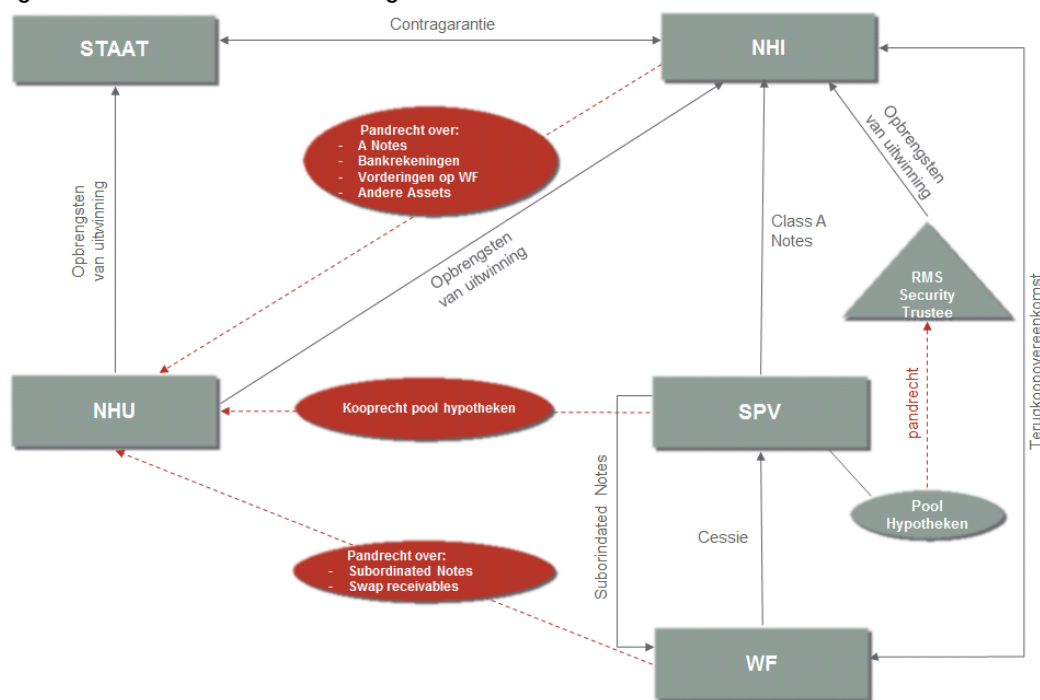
STAAT

Contragarantie

NHI

Pandrecht over:
- A Notes
- Bankrekeningen
- Vorderingen op WF
- Andere Assets

Opbrengsten van uitwinning

Opbrengsten van uitwinning

Class A Notes

Opbrengsten van uitwinning

RMS Security Trustee

Terugkoopovereenkomst

NHU

Kooprecht pool hypotheken

SPV

pandrecht

Suborindated Notes

Pool Hypotheken

Cessie

Pandrecht over:
- Subordinated Notes
- Swap receivables

WF